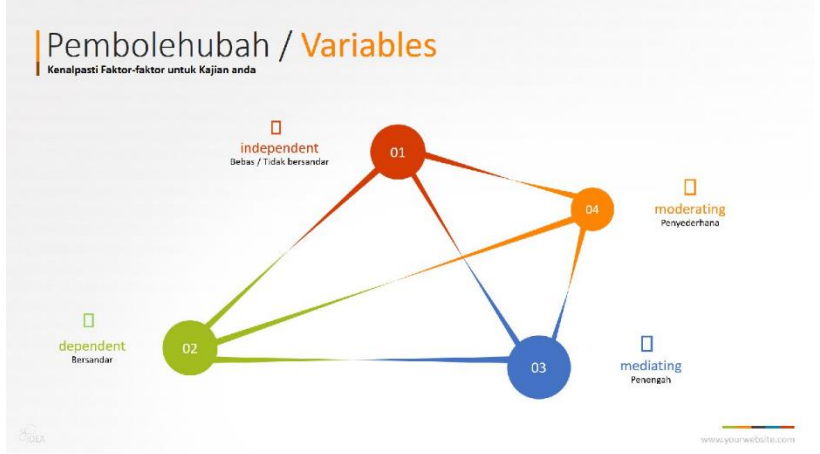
Pembolehubah / Variables
Kenalpasti Faktor-faktor untuk Kajian anda

independent
Bebas / Tidak bersandar

01

04

moderating
Penyederhana

dependent
Bersandar

02

03

mediating
Penengah

IDEA

www.yourwebsite.com